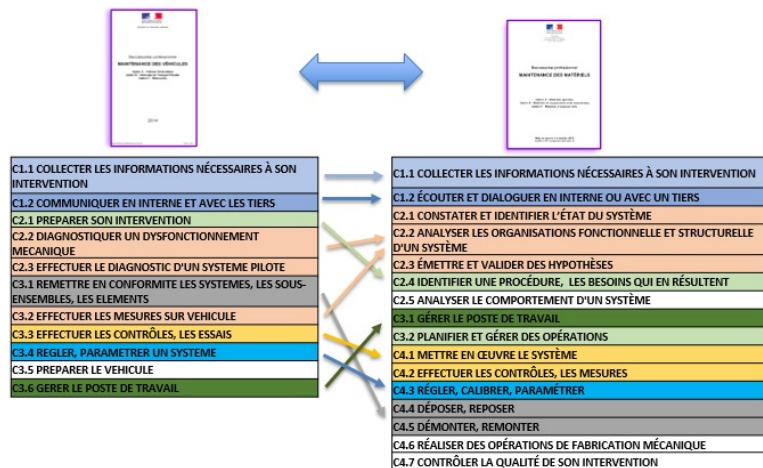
Baccalauréat professionnel
MAINTENANCE DES VÉHICULES

2014

Baccalauréat professionnel
MAINTENANCE DES MATÉRIELS

C1.1 COLLECTER LES INFORMATIONS NÉCESSAIRES À SON INTERVENTION
C1.2 COMMUNIQUER EN INTERNE ET AVEC LES TIERS
C2.1 PREPARER SON INTERVENTION
C2.2 DIAGNOSTIQUER UN DYSFONCTIONNEMENT MECANIQUE
C2.3 EFFECTUER LE DIAGNOSTIC D'UN SYSTEME PILOTE
C3.1 REMETTRE EN CONFORMITE LES SYSTEMES, LES SOUS-ENSEMBLES, LES ELEMENTS
C3.2 EFFECTUER LES MESURES SUR VEHICULE
C3.3 EFFECTUER LES CONTRÔLES, LES ESSAIS
C3.4 REGLER, PARAMETRER UN SYSTEME
C3.5 PREPARER LE VEHICULE
C3.6 GERER LE POSTE DE TRAVAIL

C1.1 COLLECTER LES INFORMATIONS NÉCESSAIRES À SON INTERVENTION
C1.2 ÉCOUTER ET DIALOGUER EN INTERNE OU AVEC UN TIERS
C2.1 CONSTATER ET IDENTIFIER L'ÉTAT DU SYSTÈME
C2.2 ANALYSER LES ORGANISATIONS FONCTIONNELLE ET STRUCTURELLE D'UN SYSTÈME
C2.3 ÉMETTRE ET VALIDER DES HYPOTHÈSES
C2.4 IDENTIFIER UNE PROCÉDURE, LES BESOINS QUI EN RÉSULTENT
C2.5 ANALYSER LE COMPORTEMENT D'UN SYSTÈME
C3.1 GÉRER LE POSTE DE TRAVAIL
C3.2 PLANIFIER ET GÉRER DES OPÉRATIONS
C4.1 METTRE EN ŒUVRE LE SYSTÈME
C4.2 EFFECTUER LES CONTRÔLES, LES MESURES
C4.3 RÉGLER, CALIBRER, PARAMÉTRER
C4.4 DÉPOSER, REPOSER
C4.5 DÉMONTER, REMONTER
C4.6 RÉALISER DES OPÉRATIONS DE FABRICATION MÉCANIQUE
C4.7 CONTRÔLER LA QUALITÉ DE SON INTERVENTION